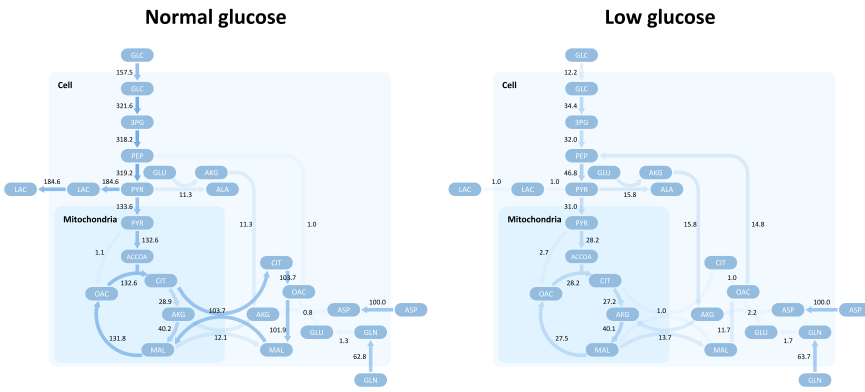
Normal glucose

GLC
157.5
Cell
GLC
321.6
3PG
318.2
PEP
319.2
GLU
AKG
LAC
184.6
LAC
184.6
PYR
11.3
ALA
133.6
Mitochondria
PYR
132.6
1.1
ACCOA
11.3
1.0
CIT
132.6
CIT
103.7
OAC
0.8
OAC
28.9
103.7
AKG
AKG
ASP
100.0
ASP
40.2
101.9
GLU
GLN
131.8
12.1
1.3
MAL
MAL
62.8
GLN

Low glucose

GLC
12.2
Cell
GLC
34.4
3PG
32.0
PEP
46.8
GLU
AKG
LAC
1.0
LAC
1.0
PYR
15.8
ALA
31.0
Mitochondria
PYR
28.2
2.7
ACCOA
15.8
14.8
CIT
28.2
CIT
1.0
OAC
2.2
OAC
27.2
1.0
AKG
AKG
ASP
100.0
ASP
40.1
11.7
GLU
GLN
27.5
13.7
1.7
MAL
MAL
63.7
GLN